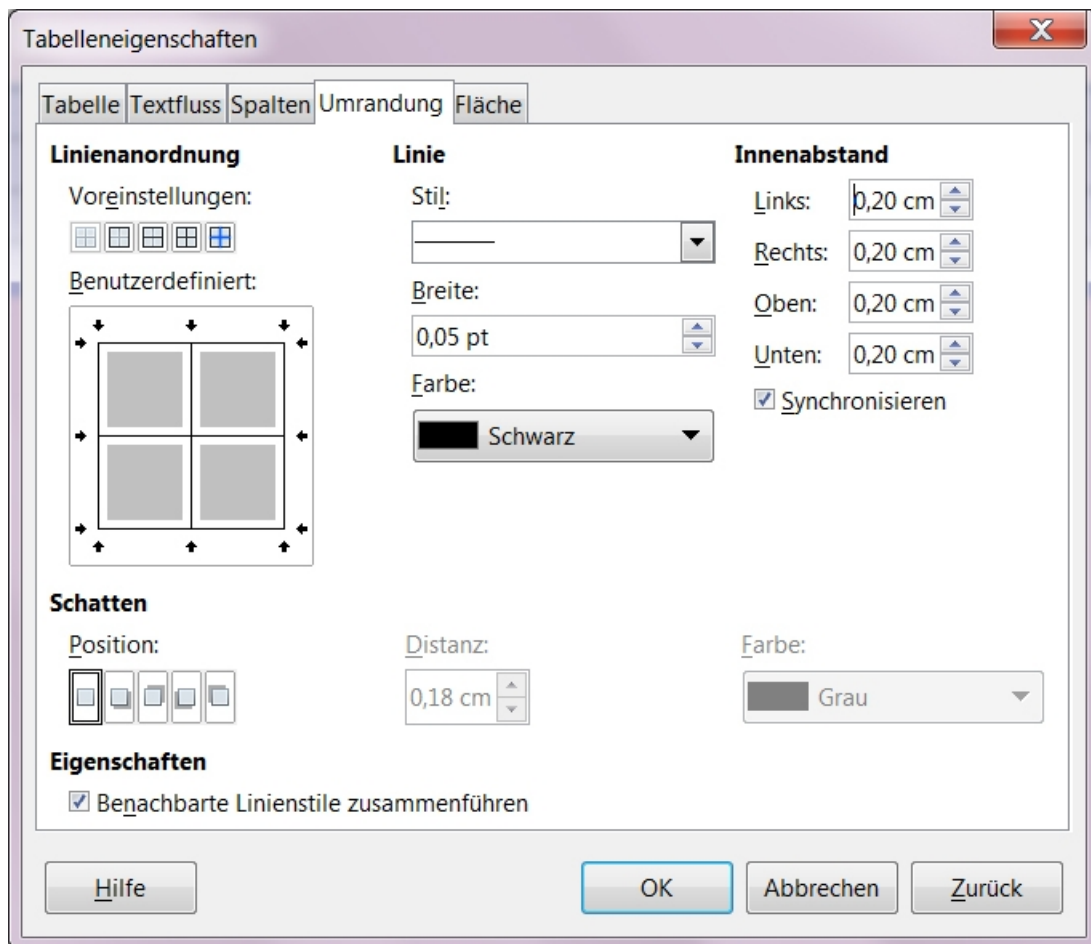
Tabelleneigenschaften

X

Tabelle Textfluss Spalten Umrandung Fläche

Linienanordnung

Voreinstellungen:

Benutzerdefiniert:

Linie

Stil:

Breite:

0,05 pt

Farbe:

Schwarz

Innenabstand

Links: 0,20 cm

Rechts: 0,20 cm

Oben: 0,20 cm

Unten: 0,20 cm

☑ Synchronisieren

Schatten

Position:

Distanz:

0,18 cm

Farbe:

Grau

Eigenschaften

☑ Benachbarte Linienstile zusammenführen

Hilfe

OK

Abbrechen

Zurück